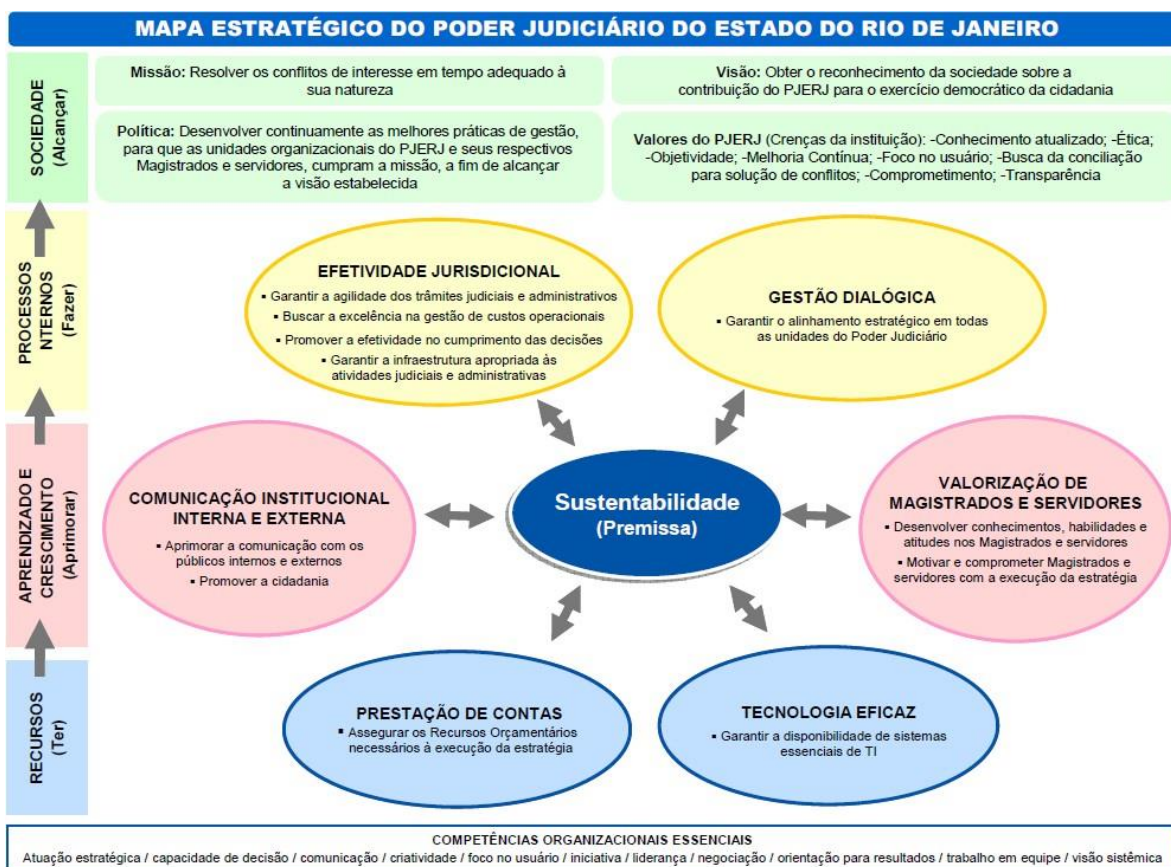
MAPA ESTRATÉGICO DO PODER JUDICIÁRIO DO ESTADO DO RIO DE JANEIRO

SOCIEDADE (Alcançar)

Missão: Resolver os conflitos de interesse em tempo adequado à sua natureza

Visão: Obter o reconhecimento da sociedade sobre a contribuição do PJERJ para o exercício democrático da cidadania

Política: Desenvolver continuamente as melhores práticas de gestão, para que as unidades organizacionais do PJERJ e seus respectivos Magistrados e servidores, cumpram a missão, a fim de alcançar a visão estabelecida

Valores do PJERJ (Crenças da instituição): -Conhecimento atualizado; -Ética; -Objetividade; -Melhoria Contínua; -Foco no usuário; -Busca da conciliação para solução de conflitos; -Comprometimento; -Transparência

PROCESSOS NTERNOS (Fazer)

EFETIVIDADE JURISDICIONAL
▪ Garantir a agilidade dos trâmites judiciais e administrativos
▪ Buscar a excelência na gestão de custos operacionais
▪ Promover a efetividade no cumprimento das decisões
▪ Garantir a infraestrutura apropriada às atividades judiciais e administrativas

GESTÃO DIALÓGICA
▪ Garantir o alinhamento estratégico em todas as unidades do Poder Judiciário

APRENDIZADO E CRESCIMENTO (Aprimorar)

COMUNICAÇÃO INSTITUCIONAL INTERNA E EXTERNA
▪ Aprimorar a comunicação com os públicos internos e externos
▪ Promover a cidadania

Sustentabilidade (Premissa)

VALORIZAÇÃO DE MAGISTRADOS E SERVIDORES
▪ Desenvolver conhecimentos, habilidades e atitudes nos Magistrados e servidores
▪ Motivar e comprometer Magistrados e servidores com a execução da estratégia

RECURSOS (Ter)

PRESTAÇÃO DE CONTAS
▪ Assegurar os Recursos Orçamentários necessários à execução da estratégia

TECNOLOGIA EFICAZ
▪ Garantir a disponibilidade de sistemas essenciais de TI

COMPETÊNCIAS ORGANIZACIONAIS ESSENCIAIS
Atuação estratégica / capacidade de decisão / comunicação / criatividade / foco no usuário / iniciativa / liderança / negociação / orientação para resultados / trabalho em equipe / visão sistêmica